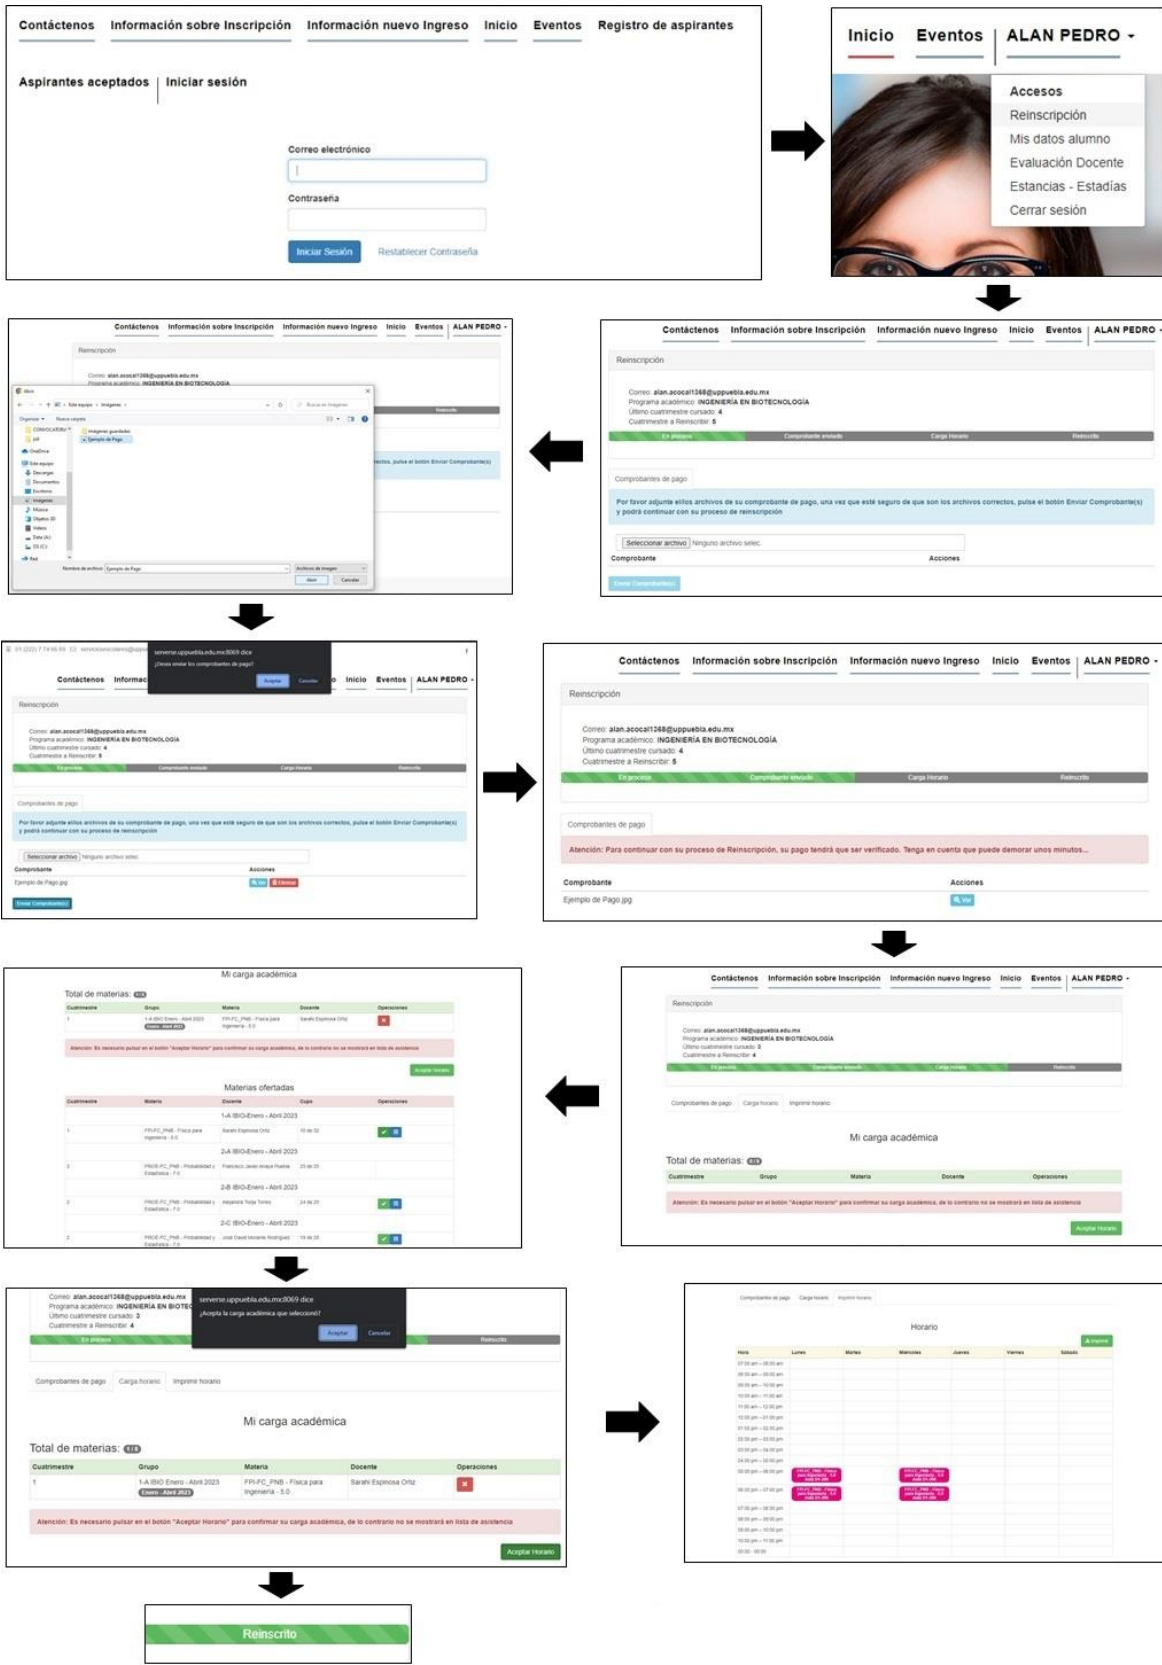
Contáctenos Información sobre Inscripción Información nuevo Ingreso Inicio Eventos Registro de aspirantes

Aspirantes aceptados | Iniciar sesión

Correo electrónico

Contraseña

Iniciar Sesión Restablecer Contraseña

Inicio Eventos ALAN PEDRO

Accesos
Reinscripción
Mis datos alumno
Evaluación Docente
Estancias - Estadías
Cerrar sesión

Contáctenos Información sobre Inscripción Información nuevo Ingreso Inicio Eventos ALAN PEDRO

Reinscripción

Correo: alan.acocal1368@uppuebla.edu.mx
Programa académico: INGENIERÍA EN BIOTECNOLOGÍA
Último cuatrimestre cursado: 4
Cuatrimestre a Reinscribir: 5

En proceso Comprobante enviado Carga Horario Reinscrito

Comprobantes de pago

Por favor adjunte el/los archivos de su comprobante de pago, una vez que esté seguro de que son los archivos correctos, pulse el botón Enviar Comprobante(s) y podrá continuar con su proceso de reinscripción

Seleccionar archivo Ninguno archivo selec.

Comprobante Acciones

Enviar Comprobante(s)

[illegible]

serverse.uppuebla.edu.mx:8069 dice
¿Desea enviar los comprobantes de pago?
Aceptar Cancelar

Ejemplo de Pago.jpg Ver Eliminar

Atención: Para continuar con su proceso de Reinscripción, su pago tendrá que ser verificado. Tenga en cuenta que puede demorar unos minutos...

Ejemplo de Pago.jpg Ver

Comprobantes de pago Carga horario Imprimir horario

Mi carga académica

Total de materias: 0

Cuatrimestre Grupo Materia Docente Operaciones

Atención: Es necesario pulsar en el botón "Aceptar Horario" para confirmar su carga académica, de lo contrario no se mostrará en lista de asistencia

Aceptar Horario

Materias ofertadas

| Cuatrimestre | Materia | Docente | Cupo | Operaciones |
|---|---|---|---|---|
| 1 | FPI-FC_PNB - Física para Ingeniería - 5.0 | Sarahi Espinosa Ortiz | 10 de 32 | |
| 2 | PROE-FC_PNB - Probabilidad y Estadística - 7.0 | Francisco Javier Anaya Fuente | 25 de 25 | |
| 2 | PROE-FC_PNB - Probabilidad y Estadística - 7.0 | Alejandra Tolga Torres | 24 de 25 | |
| 2 | PROE-FC_PNB - Probabilidad y Estadística - 7.0 | José David Moreno Rodríguez | 19 de 25 | |

serverse.uppuebla.edu.mx:8069 dice
¿Acepta la carga académica que seleccionó?
Aceptar Cancelar

| Cuatrimestre | Grupo | Materia | Docente | Operaciones |
|---|---|---|---|---|
| 1 | 1-A IBIO Enero - Abril 2023 | FPI-FC_PNB - Física para Ingeniería - 5.0 | Sarahi Espinosa Ortiz | |

Horario

Imprimir

Hora Lunes Martes Miércoles Jueves Viernes Sábado

Reinscrito